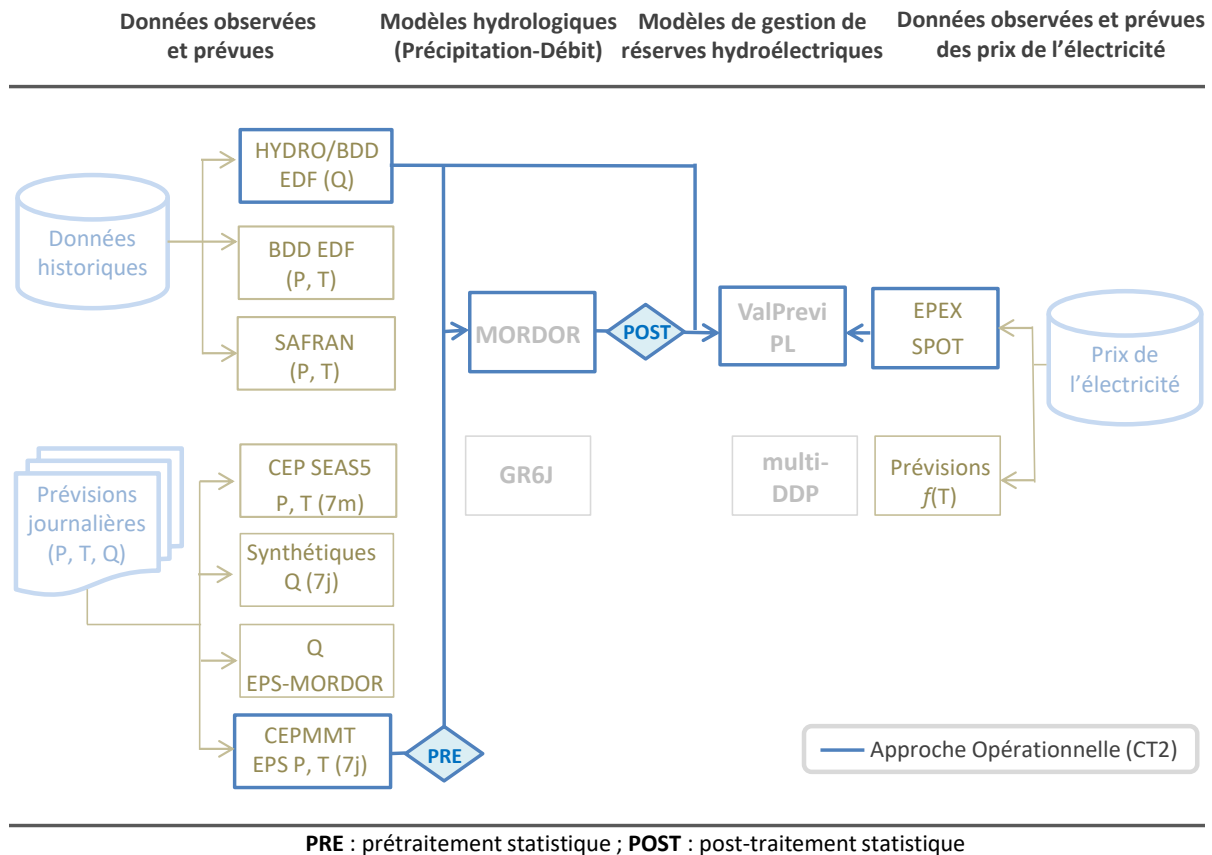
Données observées et prévues

Modèles hydrologiques (Précipitation-Débit)

Modèles de gestion de réserves hydroélectriques

Données observées et prévues des prix de l'électricité

Données historiques

HYDRO/BDD EDF (Q)

BDD EDF (P, T)

SAFRAN (P, T)

MORDOR

POST

ValPrevi PL

EPEX SPOT

Prix de l'électricité

GR6J

multi-DDP

Prévisions $f$(T)

Prévisions journalières (P, T, Q)

CEP SEAS5 P, T (7m)

Synthétiques Q (7j)

Q EPS-MORDOR

CEPMMT EPS P, T (7j)

PRE

Approche Opérationnelle (CT2)

**PRE** : prétraitement statistique ; **POST** : post-traitement statistique